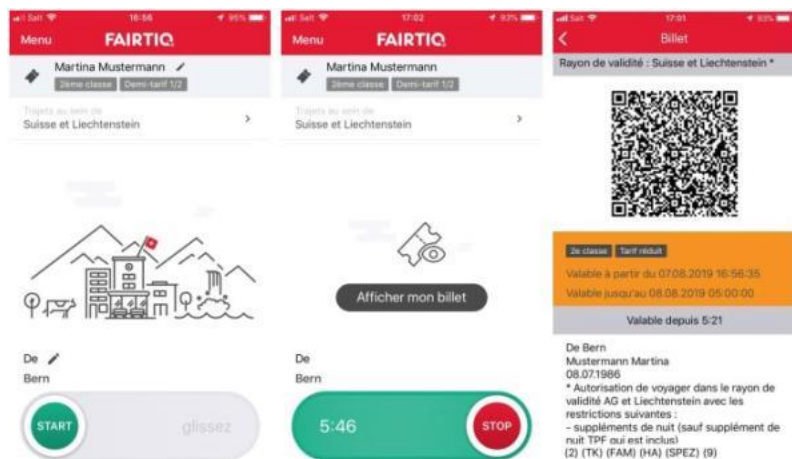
Salt 16:56 95%

Menu FAIRTIQ

Martina Mustermann

2ème classe Demi-tarif 1/2

Trajets au sein de
Suisse et Liechtenstein

De
Bern

START glissez

Salt 17:02 93%

Menu FAIRTIQ

Martina Mustermann

2ème classe Demi-tarif 1/2

Trajets au sein de
Suisse et Liechtenstein

Afficher mon billet

De
Bern

5:46 STOP

Salt 17:01 93%

Billet

Rayon de validité : Suisse et Liechtenstein *

2e classe Tarif réduit

Valable à partir du 07.08.2019 16:56:35

Valable jusqu'au 08.08.2019 05:00:00

Valable depuis 5:21

De Bern
Mustermann Martina
08.07.1986
* Autorisation de voyager dans le rayon de validité AG et Liechtenstein avec les restrictions suivantes :
– suppléments de nuit (sauf supplément de nuit TPF qui est inclus)
(2) (TK) (FAM) (HA) (SPEZ) (9)